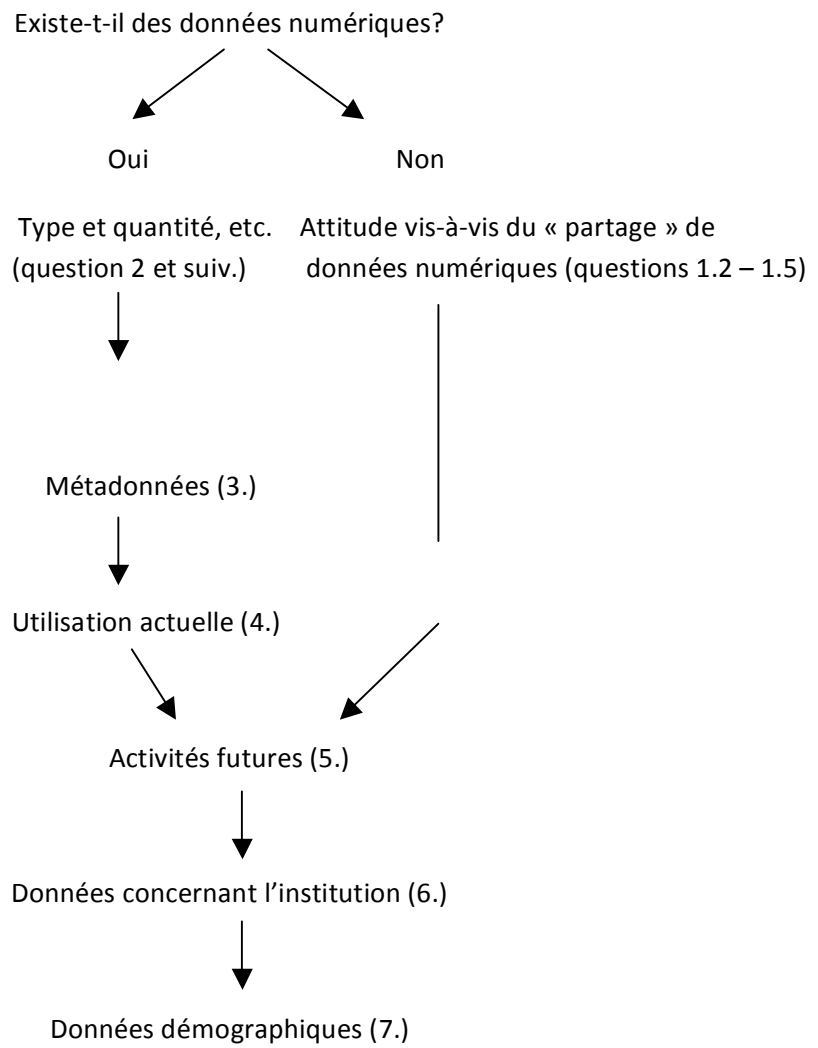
Existe-t-il des données numériques?

Oui

Non

Type et quantité, etc. (question 2 et suiv.)

Attitude vis-à-vis du « partage » de données numériques (questions 1.2 – 1.5)

Métadonnées (3.)

Utilisation actuelle (4.)

Activités futures (5.)

Données concernant l'institution (6.)

Données démographiques (7.)